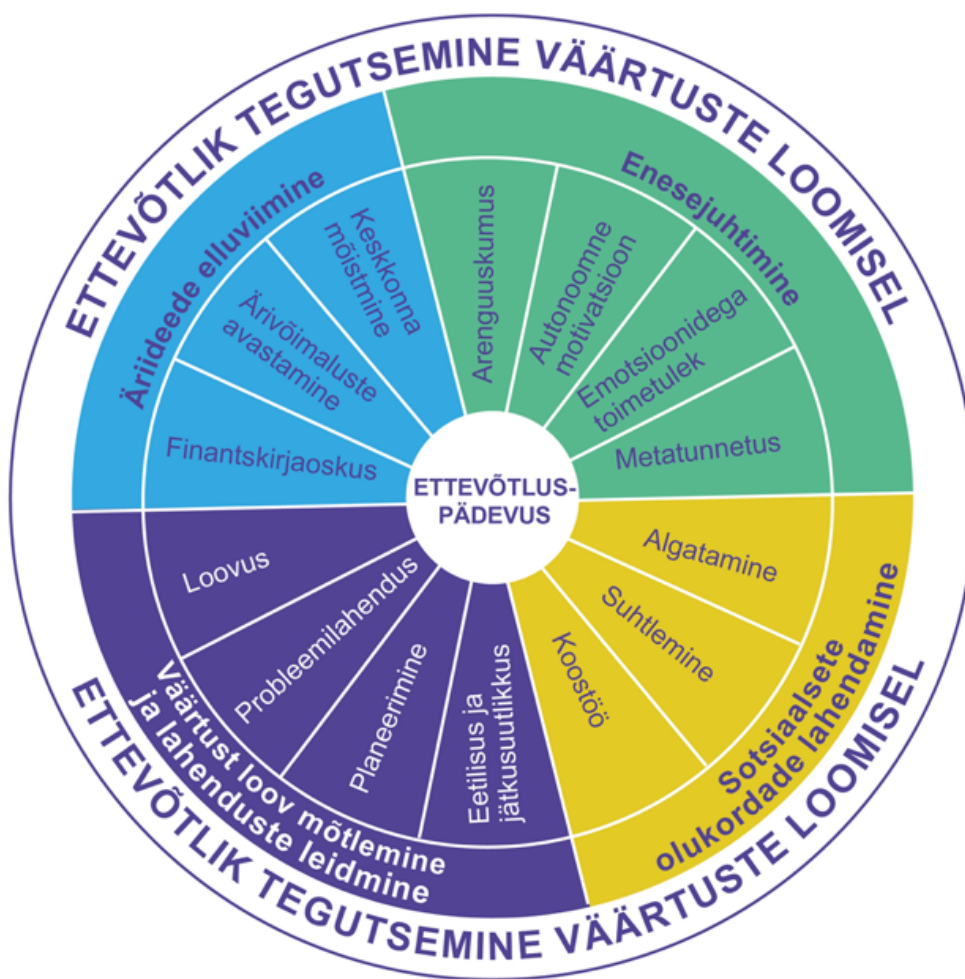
ETTEVÕTLIK TEGUTSEMINE VÄÄRTUSTE LOOMISEL

Äriideede elluviimine

Keskkonna mõistmine

Ärivõimaluste avastamine

Finantskirjaoskus

Enesejuhtimine

Arenguuskumus

Autonoomne motivatsioon

Emotsioonidega toimetulek

Metatunnetus

ETTEVÕTLUS-PÄDEVUS

Loovus

Probleemilahendus

Planeerimine

Eetilisus ja jätkusuutlikkus

Väärtust loov mõtlemine ja lahenduste leidmine

Algatamine

Suhtlemine

Koostöö

Sotsiaalsete olukordade lahendamine

ETTEVÕTLIK TEGUTSEMINE VÄÄRTUSTE LOOMISEL